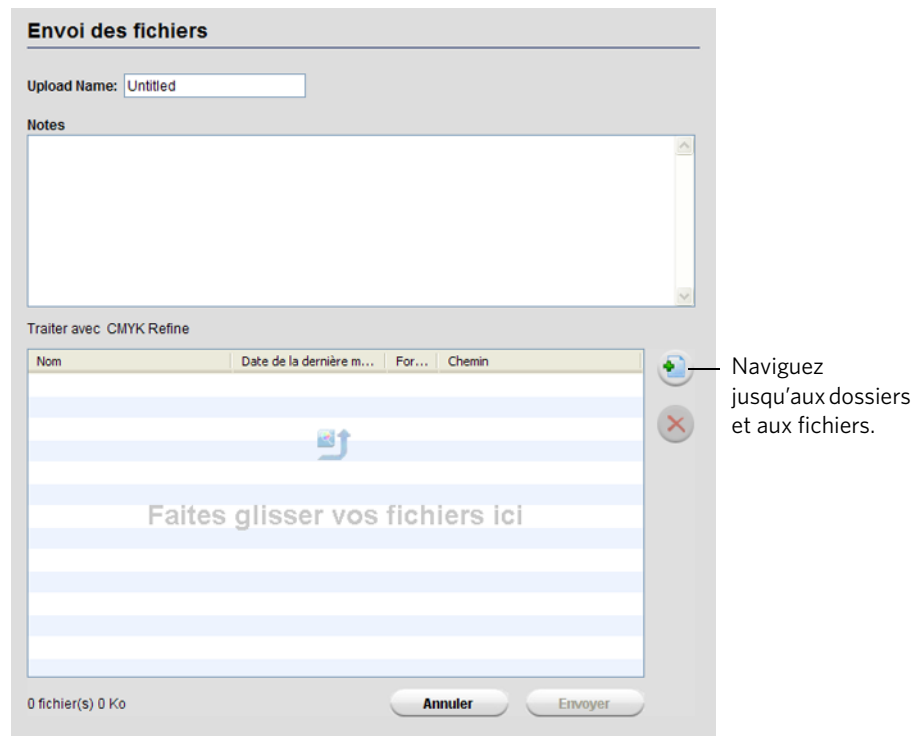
Envoi des fichiers

Upload Name: Untitled

Notes

Traiter avec CMYK Refine

| Nom | Date de la dernière m... | For... | Chemin |
|---|---|---|---|

Faites glisser vos fichiers ici

Naviguez jusqu'aux dossiers et aux fichiers.

0 fichier(s) 0 Ko

Annuler

Envoyer